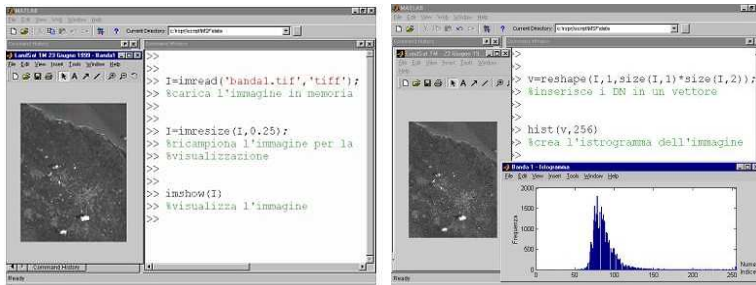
MATLAB
File Edit View Web Window Help
Current Directory: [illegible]
LandSat 1M 23 Giugno 1999 - Banda1
File Edit View Insert Tools Window Help
>>
>>
>> I=imread('banda1.tif','tiff');
>> %carica l'immagine in memoria
>>
>> I=imresize(I,0.25);
>> %ricampiona l'immagine per la
>> %visualizzazione
>>
>> imshow(I)
>> %visualizza l'immagine
>>
Command History
Ready

MATLAB
File Edit View Web Window Help
Current Directory: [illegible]
LandSat 7M - 23 Giugno 19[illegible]
File Edit View Insert Tools Window Help
>>
>> v=reshape(I,1,size(I,1)*size(I,2));
>> %inserisce i DN in un vettore
>>
>> hist(v,256)
>> %crea l'istrogramma dell'immagine
Banda 1 - Istogramma
File Edit View Insert Tools Window Help
2000
1500
1000
500
0
Frequenza
0
50
100
150
200
250
Nume
Indice
Ready